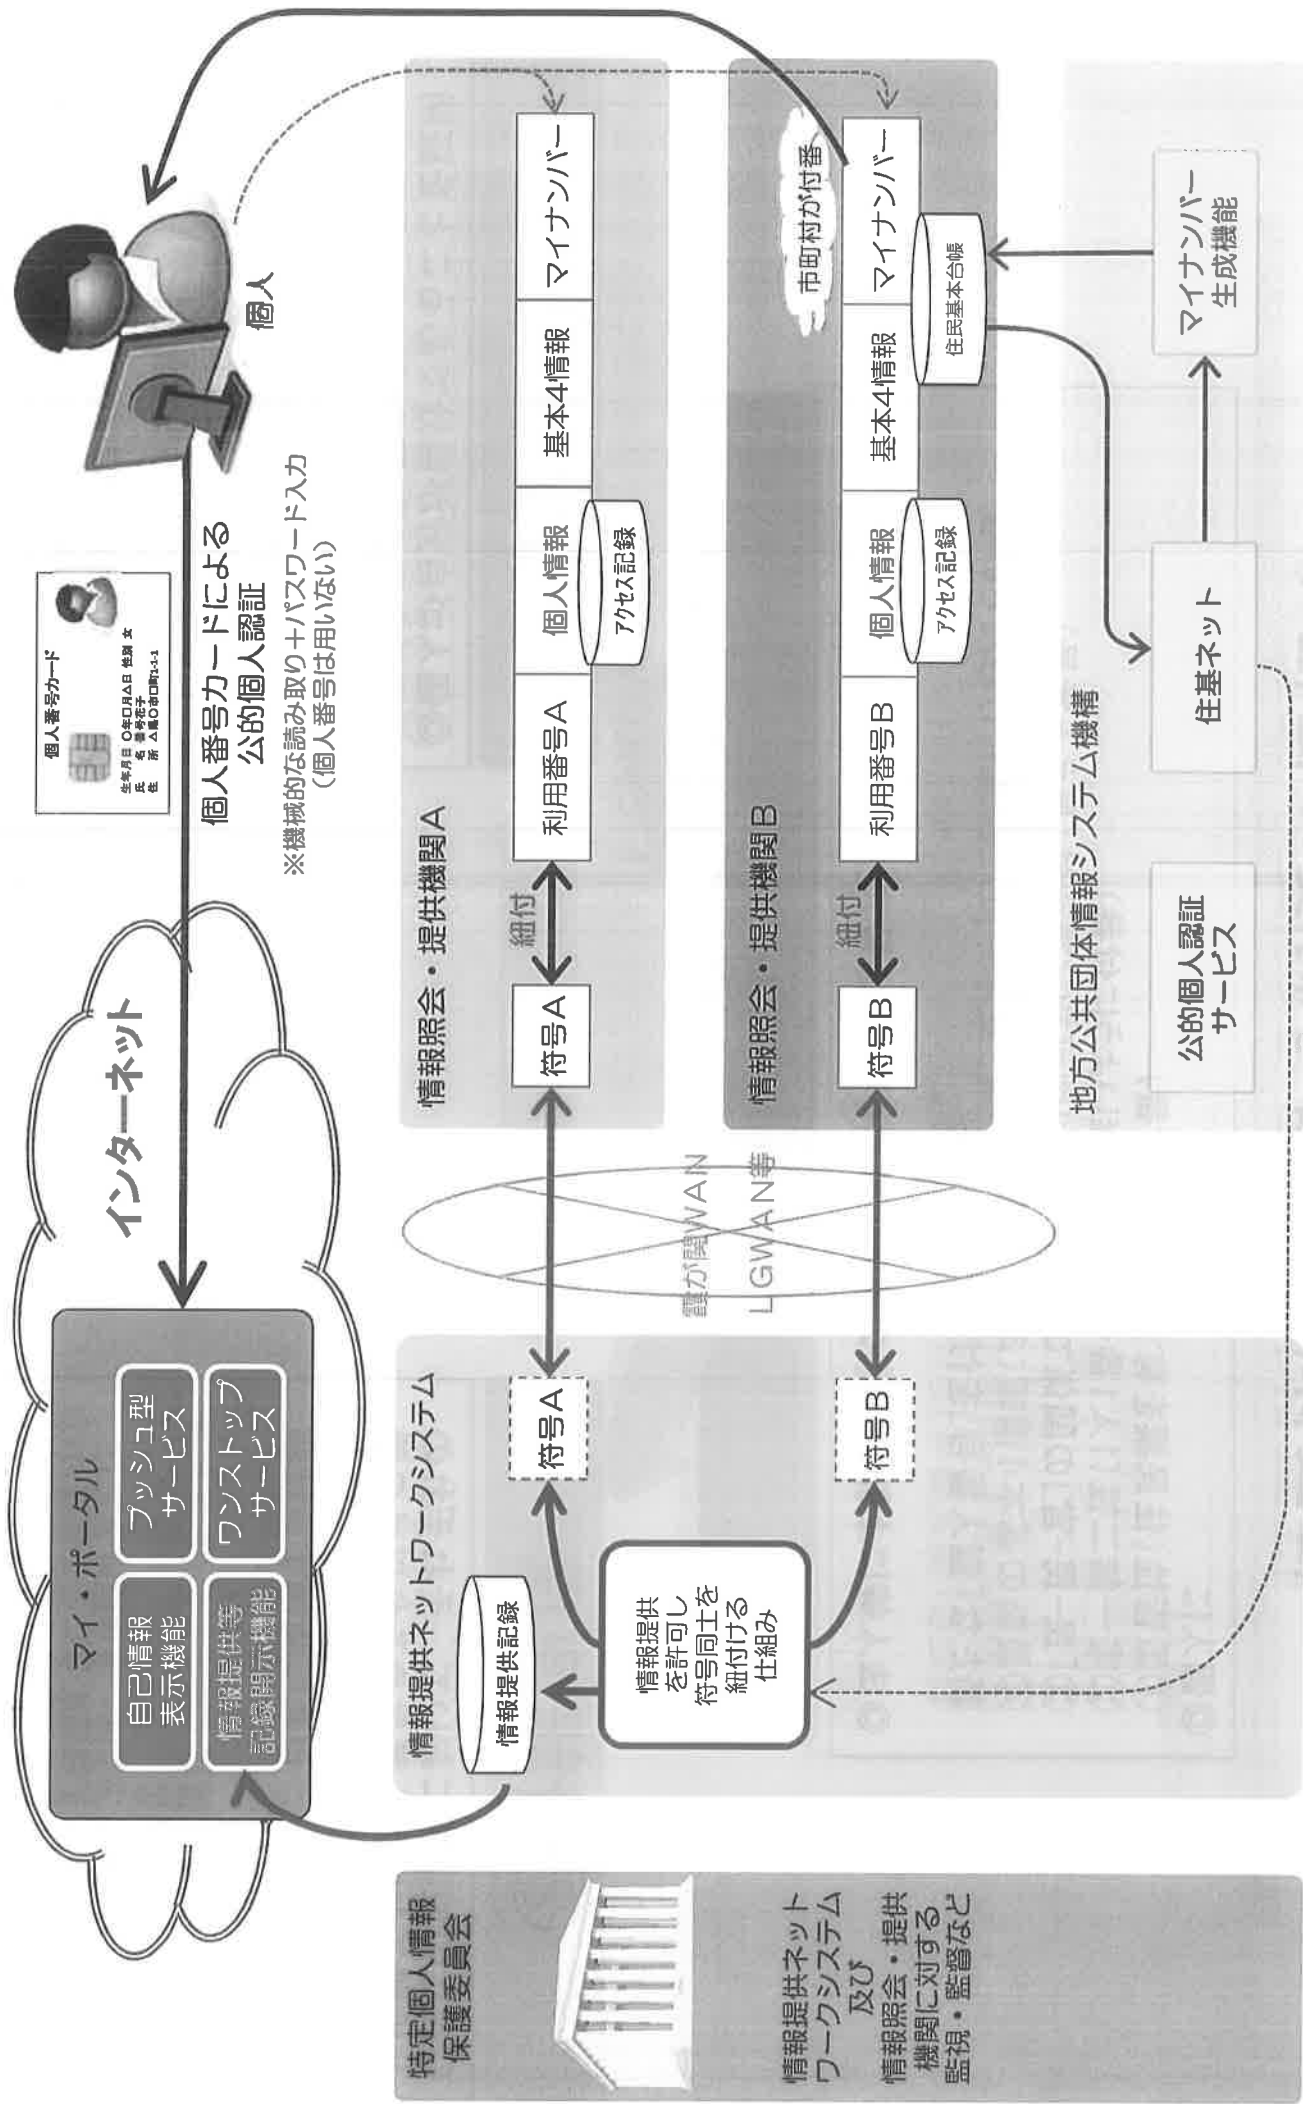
個人番号カード

生年月日 ○年○月△日 性別 女
氏名 番号花子
住所 △県○市○町1-1-1

個人番号カードによる
公的個人認証
※機械的な読み取り＋パスワード入力
（個人番号は用いない）

個人

インターネット

マイ・ポータル

自己情報
表示機能

プッシュ型
サービス

情報提供等
記録開示機能

ワンストップ
サービス

情報照会・提供機関A

符号A

紐付

利用番号A

個人情報

アクセス記録

基本4情報

マイナンバー

情報照会・提供機関B

符号B

紐付

利用番号B

個人情報

アクセス記録

基本4情報

マイナンバー

市町村が付番

住民基本台帳

霞が関WAN
LGWAN等

情報提供ネットワークシステム

符号A

符号B

情報提供記録

情報提供
を許可し
符号同士を
紐付ける
仕組み

地方公共団体情報システム機構

公的個人認証
サービス

住基ネット

マイナンバー
生成機能

特定個人情報
保護委員会

情報提供ネット
ワークシステム
及び
情報照会・提供
機関に対する
監視・監督など